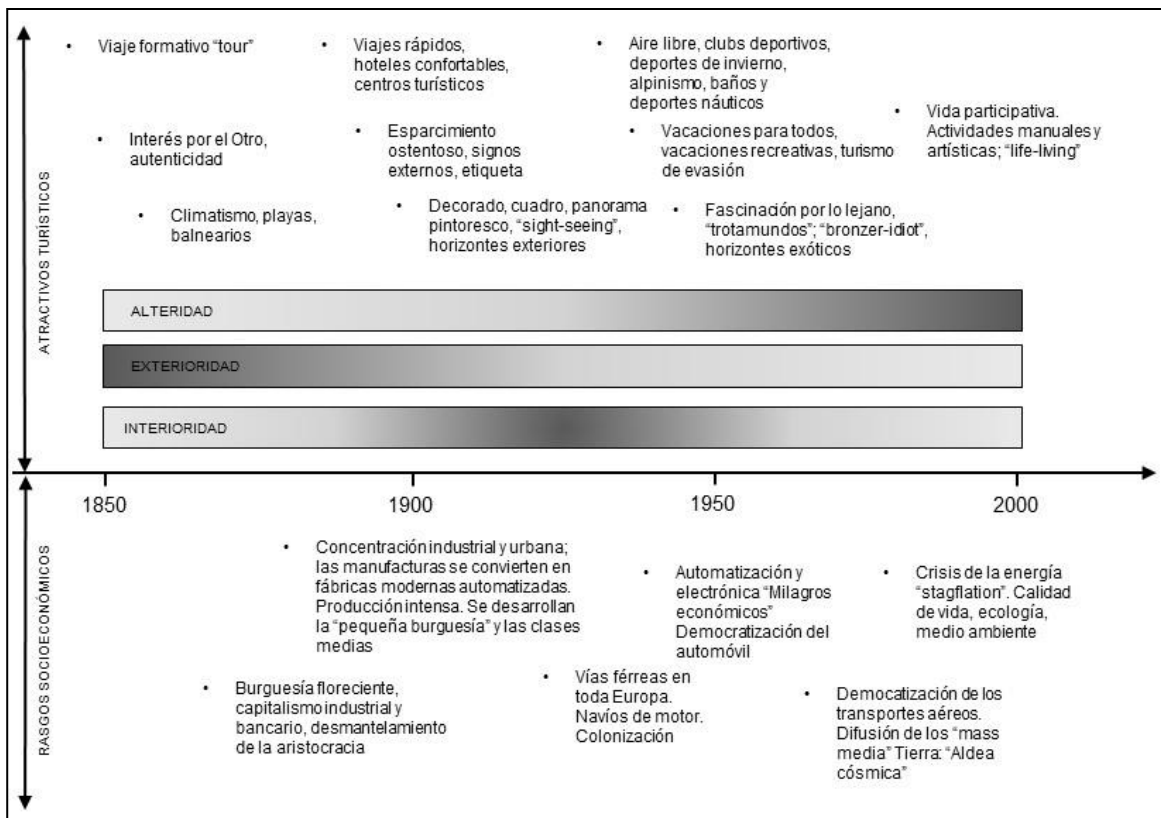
ATRACTIVOS TURÍSTICOS

• Viaje formativo "tour"

• Interés por el Otro, autenticidad

• Climatismo, playas, balnearios

• Viajes rápidos, hoteles confortables, centros turísticos

• Esparcimiento ostentoso, signos externos, etiqueta

• Decorado, cuadro, panorama pintoresco, "sight-seeing", horizontes exteriores

• Aire libre, clubs deportivos, deportes de invierno, alpinismo, baños y deportes náuticos

• Vacaciones para todos, vacaciones recreativas, turismo de evasión

• Fascinación por lo lejano, "trotamundos"; "bronzer-idiot", horizontes exóticos

• Vida participativa. Actividades manuales y artísticas; "life-living"

ALTERIDAD

EXTERIORIDAD

INTERIORIDAD

1850 1900 1950 2000

RASGOS SOCIOECONÓMICOS

• Concentración industrial y urbana; las manufacturas se convierten en fábricas modernas automatizadas. Producción intensa. Se desarrollan la "pequeña burguesía" y las clases medias

• Burguesía floreciente, capitalismo industrial y bancario, desmantelamiento de la aristocracia

• Automatización y electrónica "Milagros económicos" Democratización del automóvil

• Vías férreas en toda Europa. Navíos de motor. Colonización

• Crisis de la energía "stagflation". Calidad de vida, ecología, medio ambiente

• Democatización de los transportes aéreos. Difusión de los "mass media" Tierra: "Aldea cósmica"